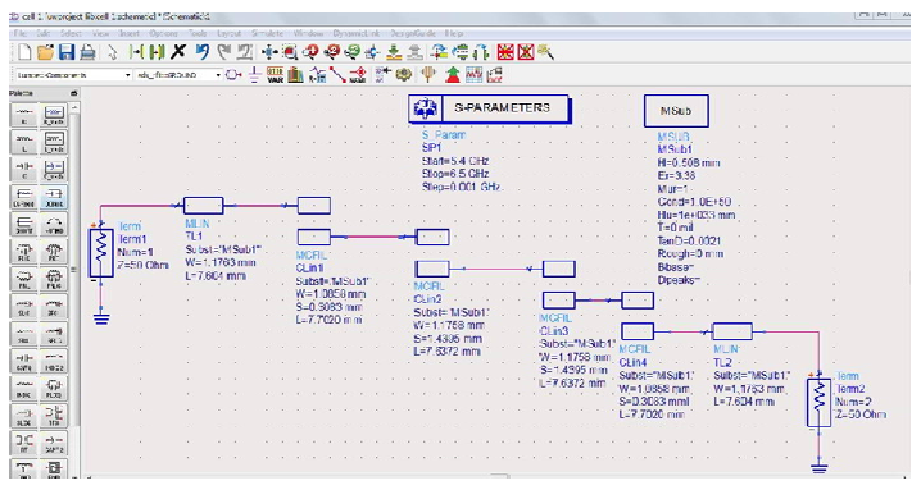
cell 1 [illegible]project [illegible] [schematic] \* [Schematic]

File Edit Select View Insert Options Tools Layout Simulate Window DynamicLink DesignGuide Help

Palette

S-PARAMETERS

S_Param
SP1
Start=5.4 GHz
Stop=6.5 GHz
Step=0.001 GHz

MSub

MSUB
MSub1
H=0.508 mm
Er=3.38
Mur=1
Cond=1.0E+50
Hu=1e+033 mm
T=0 mil
TanD=0.0021
Rough=0 mm
Bbase=
Dpeaks=

Term
Term1
Num=1
Z=50 Ohm

MLIN
TL1
Subst="MSub1"
W=1.1763 mm
L=7.604 mm

MCFIL
CLin1
Subst="MSub1"
W=1.0858 mm
S=0.3083 mm
L=7.7020 mm

MCFIL
CLin2
Subst="MSub1"
W=1.1758 mm
S=1.4395 mm
L=7.6372 mm

MCFIL
CLin3
Subst="MSub1"
W=1.1758 mm
S=1.4395 mm
L=7.6372 mm

MCFIL
CLin4
Subst="MSub1"
W=1.0858 mm
S=0.3083 mm
L=7.7020 mm

MLIN
TL2
Subst="MSub1"
W=1.1763 mm
L=7.604 mm

Term
Term2
Num=2
Z=50 Ohm